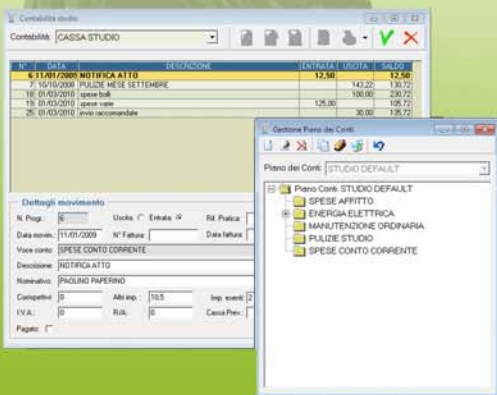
Contabilità studio

Contabilità: CASSA STUDIO

| N° | DATA | DESCRIZIONE | ENTRATA | USCITA | SALDO |
|---|---|---|---|---|---|
| 6 | 11/01/2009 | NOTIFICA ATTO | 12,50 | | 12,50 |
| 7 | 10/10/2009 | PULIZIE MESE SETTEMBRE | | 143,22 | 130,72 |
| 18 | 01/03/2010 | spese bolli | | 100,00 | 230,72 |
| 19 | 01/03/2010 | spese varie | 125,00 | | 105,72 |
| 25 | 01/03/2010 | invio raccomandate | | 30,00 | 135,72 |

Dettagli movimento

N. Progr.: 6
Uscita: Entrata:
Rif. Pratica:
Data movim.: 11/01/2009
N° Fattura:
Data fattura:
Voce conto: SPESE CONTO CORRENTE
Descrizione: NOTIFICA ATTO
Nominativo: PAOLINO PAPERINO
Compensi: 0
Altri imp.: 10,5
Imp. esenti: 2
I.V.A.: 0
R.A.: 0
Cassa Prev.:
Pagato:

Gestione Piano dei Conti

Piano dei Conti: STUDIO DEFAULT

Piano Conti: STUDIO DEFAULT
SPESE AFFITTO
ENERGIA ELETTRICA
MANUTENZIONE ORDINARIA
PULIZIE STUDIO
SPESE CONTO CORRENTE